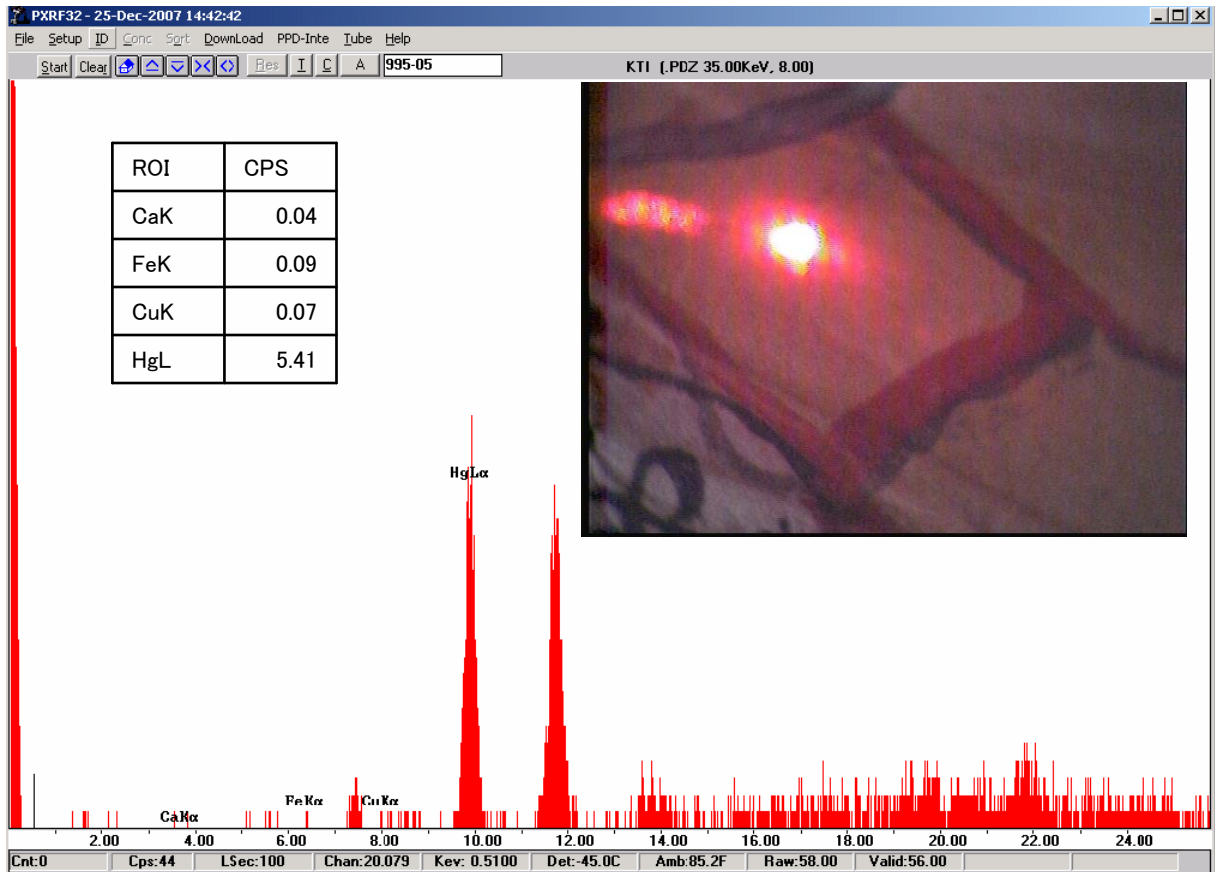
PXRF32 - 25-Dec-2007 14:42:42

File Setup ID Conc Sort DownLoad PPD-Inte Tube Help

Start Clear Res I C A 995-05

KTI (.PDZ 35.00KeV, 8.00)

| ROI | CPS |
|---|---|
| CaK | 0.04 |
| FeK | 0.09 |
| CuK | 0.07 |
| HgL | 5.41 |

HgLα

CaKα FeKα CuKα

2.00 4.00 6.00 8.00 10.00 12.00 14.00 16.00 18.00 20.00 22.00 24.00

Cnt:0 Cps:44 LSec:100 Chan:20.079 Kev: 0.5100 Det:-45.0C Amb:85.2F Raw:58.00 Valid:56.00